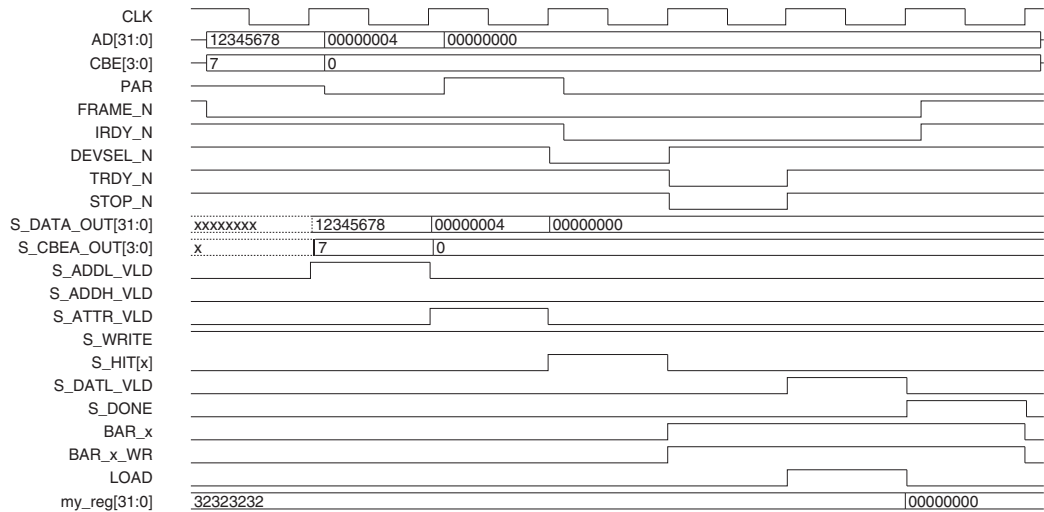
CLK
AD[31:0] 12345678 00000004 00000000
CBE[3:0] 7 0
PAR
FRAME_N
IRDY_N
DEVSEL_N
TRDY_N
STOP_N
S_DATA_OUT[31:0] xxxxxxxx 12345678 00000004 00000000
S_CBEA_OUT[3:0] x 7 0
S_ADDL_VLD
S_ADDH_VLD
S_ATTR_VLD
S_WRITE
S_HIT[x]
S_DATL_VLD
S_DONE
BAR_x
BAR_x_WR
LOAD
my_reg[31:0] 32323232 00000000